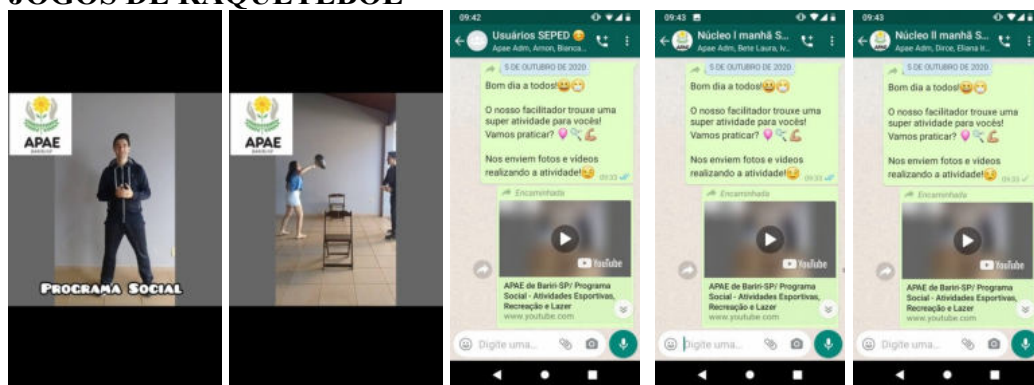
JOGOS DE RAQUETEBOL

APAE

Programa Social

APAE

09:42

Usuários SEPED 😊
Apae Adm, Arnon, Bianca...

5 DE OUTUBRO DE 2020

Bom dia a todos!😀😊

O nosso facilitador trouxe uma super atividade para vocês! Vamos praticar? 🎈🏸💪

Nos enviem fotos e vídeos realizando a atividade!😉 09:33

Encaminhada

YouTube

APAE de Bariri-SP/ Programa Social - Atividades Esportivas, Recreação e Lazer
www.youtube.com

Digite uma...

09:43

Núcleo I manhã S...
Apae Adm, Bete Laura, Iv...

5 DE OUTUBRO DE 2020

Bom dia a todos!😀😊

O nosso facilitador trouxe uma super atividade para vocês! Vamos praticar? 🎈🏸💪

Nos enviem fotos e vídeos realizando a atividade!😉 09:33

Encaminhada

YouTube

APAE de Bariri-SP/ Programa Social - Atividades Esportivas, Recreação e Lazer
www.youtube.com

Digite uma...

09:43

Núcleo II manhã S...
Apae Adm, Dirce, Eliana II...

5 DE OUTUBRO DE 2020

Bom dia a todos!😀😊

O nosso facilitador trouxe uma super atividade para vocês! Vamos praticar? 🎈🏸💪

Nos enviem fotos e vídeos realizando a atividade!😉

Encaminhada

YouTube

APAE de Bariri-SP/ Programa Social - Atividades Esportivas, Recreação e Lazer
www.youtube.com

Digite uma...